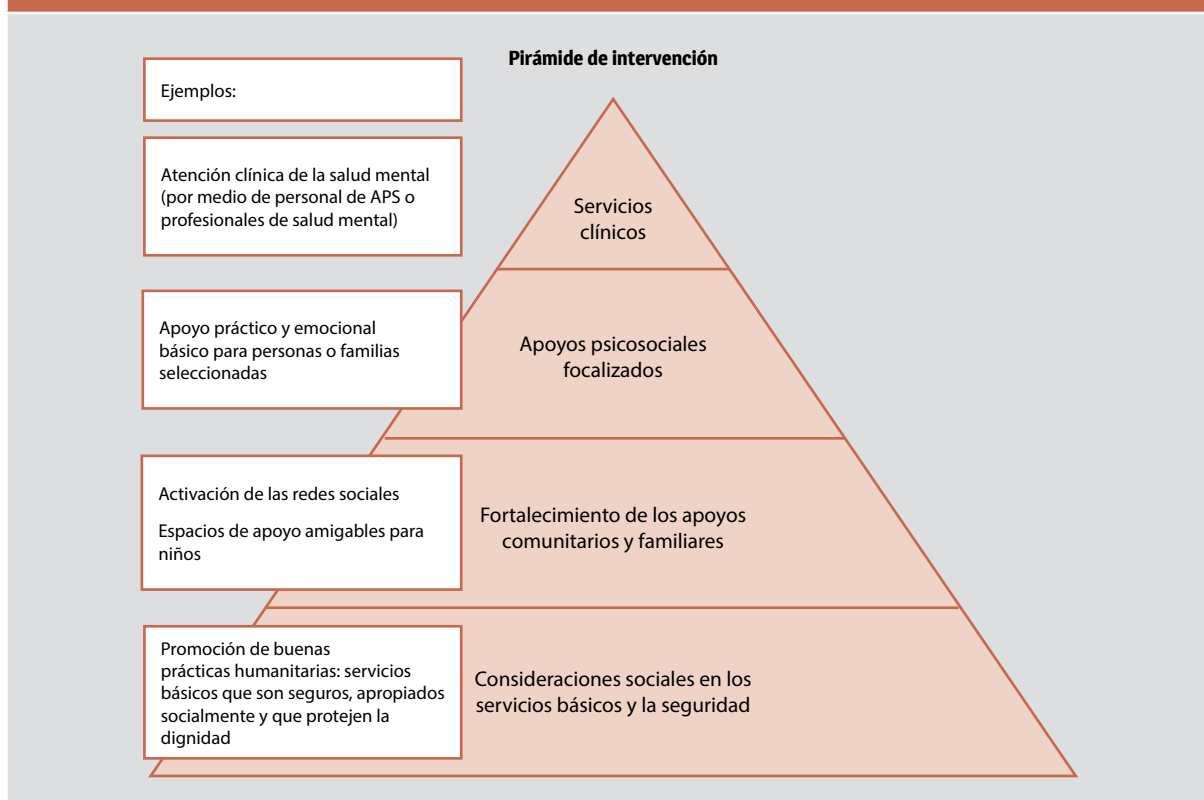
Pirámide de intervención

Ejemplos:

Atención clínica de la salud mental (por medio de personal de APS o profesionales de salud mental)

Servicios clínicos

Apoyo práctico y emocional básico para personas o familias seleccionadas

Apoyos psicosociales focalizados

Activación de las redes sociales

Espacios de apoyo amigables para niños

Fortalecimiento de los apoyos comunitarios y familiares

Promoción de buenas prácticas humanitarias: servicios básicos que son seguros, apropiados socialmente y que protejen la dignidad

Consideraciones sociales en los servicios básicos y la seguridad